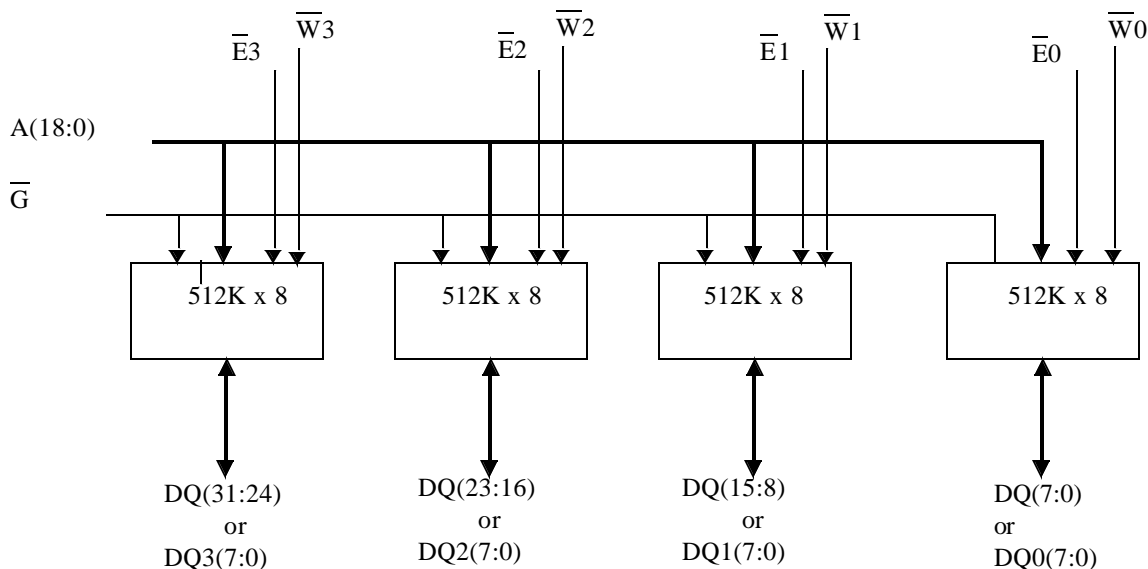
$\overline{E}3$ $\overline{W}3$ $\overline{E}2$ $\overline{W}2$ $\overline{E}1$ $\overline{W}1$ $\overline{E}0$ $\overline{W}0$

A(18:0)

$\overline{G}$

512K x 8

512K x 8

512K x 8

512K x 8

DQ(31:24) or DQ3(7:0)

DQ(23:16) or DQ2(7:0)

DQ(15:8) or DQ1(7:0)

DQ(7:0) or DQ0(7:0)